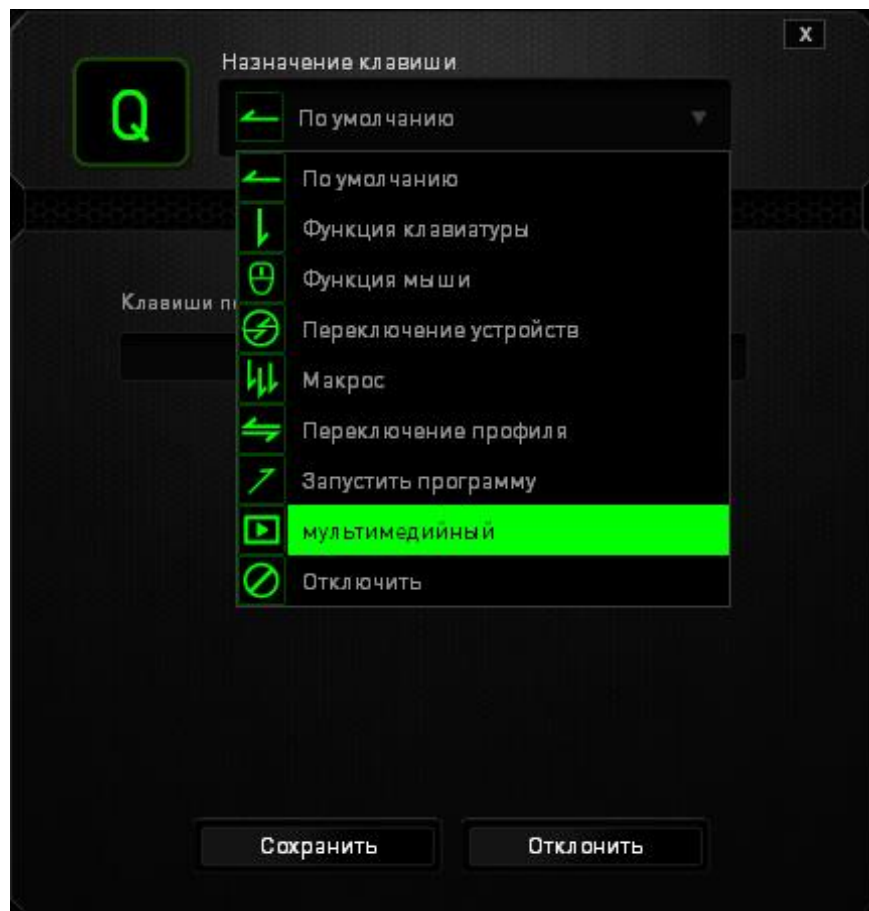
X

Q

Назначение клавиши

По умолчанию

По умолчанию
Функция клавиатуры
Функция мыши
Переключение устройств
Макрос
Переключение профиля
Запустить программу
мультимедийный
Отключить

Клавиши п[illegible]

Сохранить

Отклонить